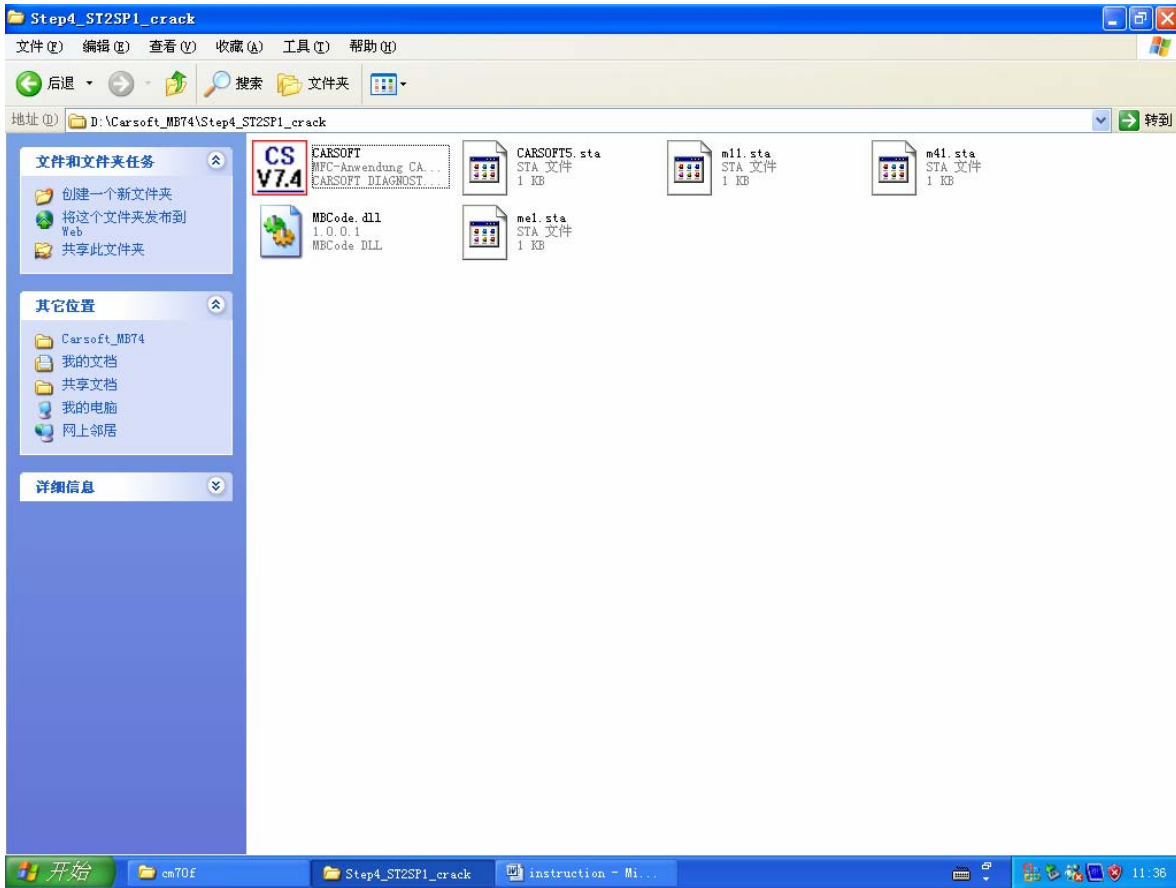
Step4_ST2SP1_crack

文件(F) 编辑(E) 查看(V) 收藏(A) 工具(T) 帮助(H)

后退 搜索 文件夹

地址(D) D:\Carsoft_MB74\Step4_ST2SP1_crack 转到

文件和文件夹任务

创建一个新文件夹
将这个文件夹发布到 Web
共享此文件夹

其它位置

Carsoft_MB74
我的文档
共享文档
我的电脑
网上邻居

详细信息

CS V7.4
CARSOFT
MFC-Anwendung CA...
CARSOFT DIAGNOST...

CARSOFT5.sta
STA 文件
1 KB

m11.sta
STA 文件
1 KB

m41.sta
STA 文件
1 KB

MBCode.dll
1.0.0.1
MBCode DLL

me1.sta
STA 文件
1 KB

开始 cm70f Step4_ST2SP1_crack instruction - Mi... 11:36